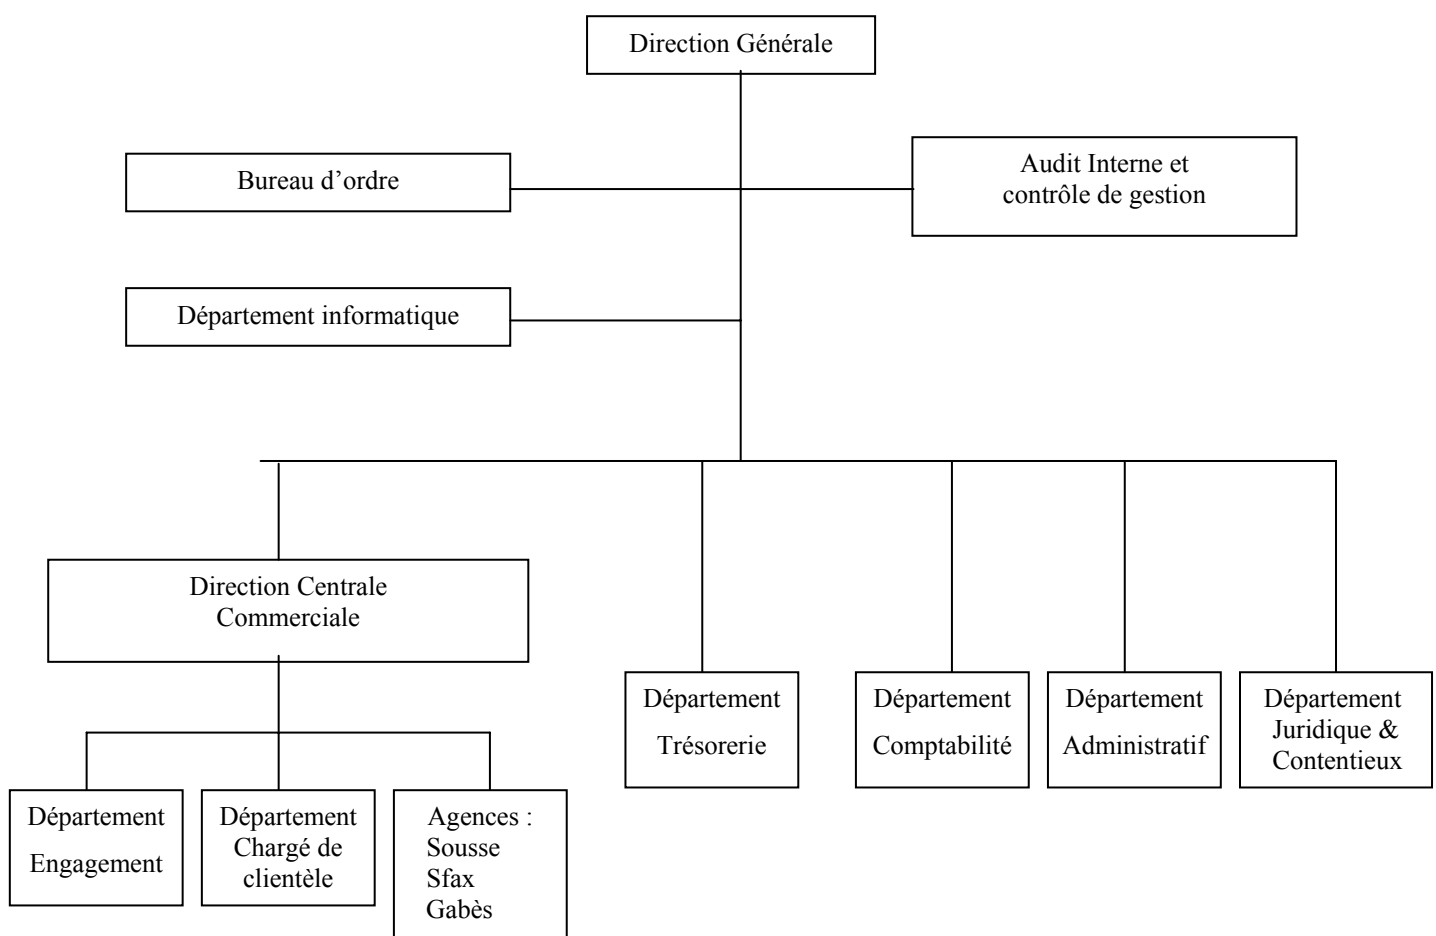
Direction Générale

Bureau d'ordre

Audit Interne et contrôle de gestion

Département informatique

Direction Centrale Commerciale

Département Trésorerie

Département Comptabilité

Département Administratif

Département Juridique & Contentieux

Département Engagement

Département Chargé de clientèle

Agences :
Sousse
Sfax
Gabès